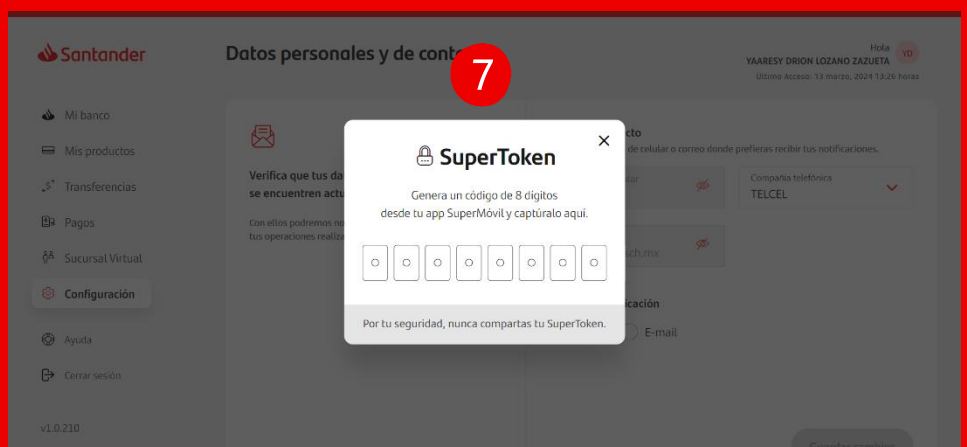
Santander

Datos personales y de cont

7

Hola
YAARESY DRION LOZANO ZAZUETA YD
Último Acceso: 13 marzo, 2024 13:26 horas

Mi banco
Mis productos
Transferencias
Pagos
Sucursal Virtual
Configuración
Ayuda
Cerrar sesión

v1.0.210

Verifica que tus da se encuentren actu

Con ellos podremos no tus operaciones realiz

cto
de celular o correo donde prefieras recibir tus notificaciones.

lar

Compañía telefónica
TELCEL

ch.mx

icación

E-mail

SuperToken

Genera un código de 8 dígitos desde tu app SuperMóvil y captúralo aquí.

Por tu seguridad, nunca compartas tu SuperToken.